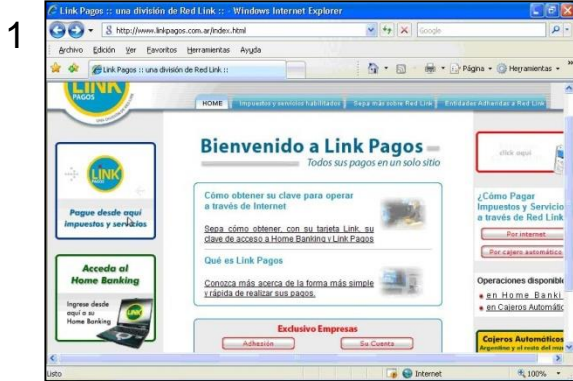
1

Link Pagos :: una división de Red Link :: - Windows Internet Explorer

http://www.linkpagos.com.ar/index.html

Google

Archivo Edición Ver Favoritos Herramientas Ayuda

Link Pagos :: una división de Red Link ::

Página Herramientas

LINK PAGOS

HOME Impuestos y servicios habilitados Sepa más sobre Red Link Entidades Adheridas a Red Link

Bienvenido a Link Pagos

Todos sus pagos en un solo sitio

LINK

Pague desde aquí impuestos y servicios

Cómo obtener su clave para operar a través de Internet

Sepa cómo obtener, con su tarjeta Link, su clave de acceso a Home Banking y Link Pagos

Qué es Link Pagos

Conozca más acerca de la forma más simple y rápida de realizar sus pagos.

click aquí

¿Cómo Pagar Impuestos y Servicio a través de Red Link

Por internet

Por cajero automático

Acceda al Home Banking

Ingrese desde aquí a su Home Banking

LINK

Operaciones disponible

en Home Banki

en Cajeros Automátic

Exclusivo Empresas

Adhesión

Su Cuenta

Cajeros Automáticos

Argentina y el resto del mu

Listo

Internet

100%